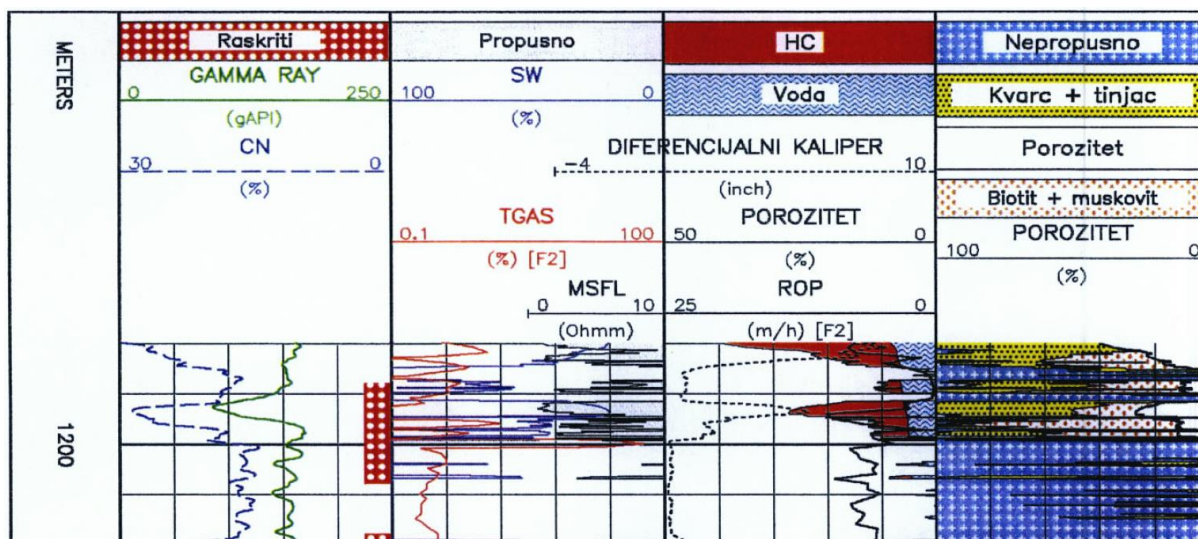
METERS

Raskriti
GAMMA RAY
0 250
(gAPI)
CN
30 0
(%)

Propusno
SW
100 0
(%)
TGAS
0.1 100
(%) [F2]
MSFL
0 10
(Ohmm)

HC
Voda
DIFERENCIJALNI KALIPER
-4 10
(inch)
POROZITET
50 0
(%)
ROP
25 0
(m/h) [F2]

Nepropusno
Kvarc + tinjac
Porozitet
Biotit + muskovit
POROZITET
100 0
(%)

1200